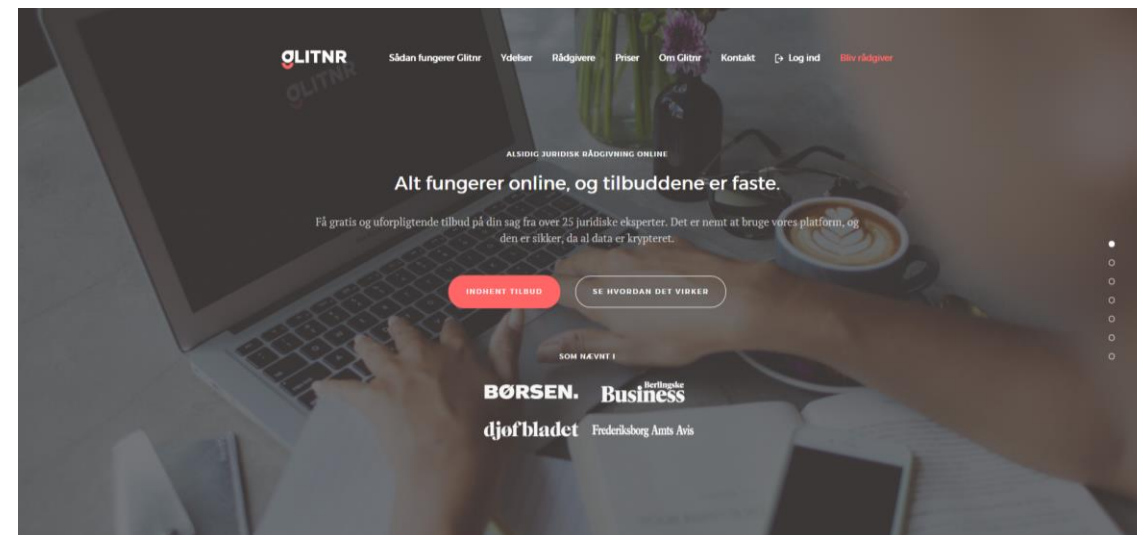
GLITNR Sådan fungerer Glitnr Ydelser Rådgivere Priser Om Glitnr Kontakt Log ind Bliv rådgiver

ALSIDIG JURIDISK RÅDGIVNING ONLINE

Alt fungerer online, og tilbuddene er faste.

Få gratis og uforpligtende tilbud på din sag fra over 25 juridiske eksperter. Det er nemt at bruge vores platform, og den er sikker, da al data er krypteret.

INDHENT TILBUD SE HVORDAN DET VIRKER

SOM NÆVNT I

BØRSEN. Berlingske Business

djøfbladet Frederiksborg Amts Avis